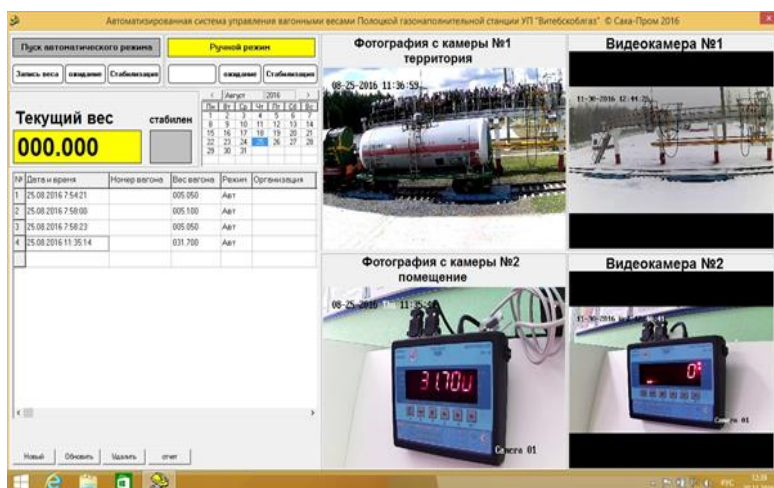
Автоматизированная система управления вагонными весами Полоцкой газонаполнительной станции УП "Витебскоблгаз" © Саса-Пром 2016

Пуск автоматического режима

Ручной режим

Запись веса | ожидание | Стабилизация

ожидание | Стабилизация

Текущий вес

стабилен

000.000

< Август 2016 >

| Пн | Вт | Ср | Чт | Пт | Сб | Вс |
|---|---|---|---|---|---|---|
| 1 | 2 | 3 | 4 | 5 | 6 | 7 |
| 8 | 9 | 10 | 11 | 12 | 13 | 14 |
| 15 | 16 | 17 | 18 | 19 | 20 | 21 |
| 22 | 23 | 24 | 25 | 26 | 27 | 28 |
| 29 | 30 | 31 | | | | |

| № | Дата и время | Номер вагона | Вес вагона | Режим | Организация |
|---|---|---|---|---|---|
| 1 | 25.08.2016 7:54:21 | | 005.050 | Авт | |
| 2 | 25.08.2016 7:58:00 | | 005.100 | Авт | |
| 3 | 25.08.2016 7:58:23 | | 005.050 | Авт | |
| 4 | 25.08.2016 11:35:14 | | 031.700 | Авт | |

Новый | Обновить | Удалить | отчет

Фотография с камеры №1 территория

08-25-2016 11:36:53

Видеокамера №1

11-30-2016 12:44:5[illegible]

Фотография с камеры №2 помещение

08-25-2016 Thu 11:35:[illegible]

31.70U

Camera 01

Видеокамера №2

11-30-2016 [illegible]

0

Camera 01

РУС